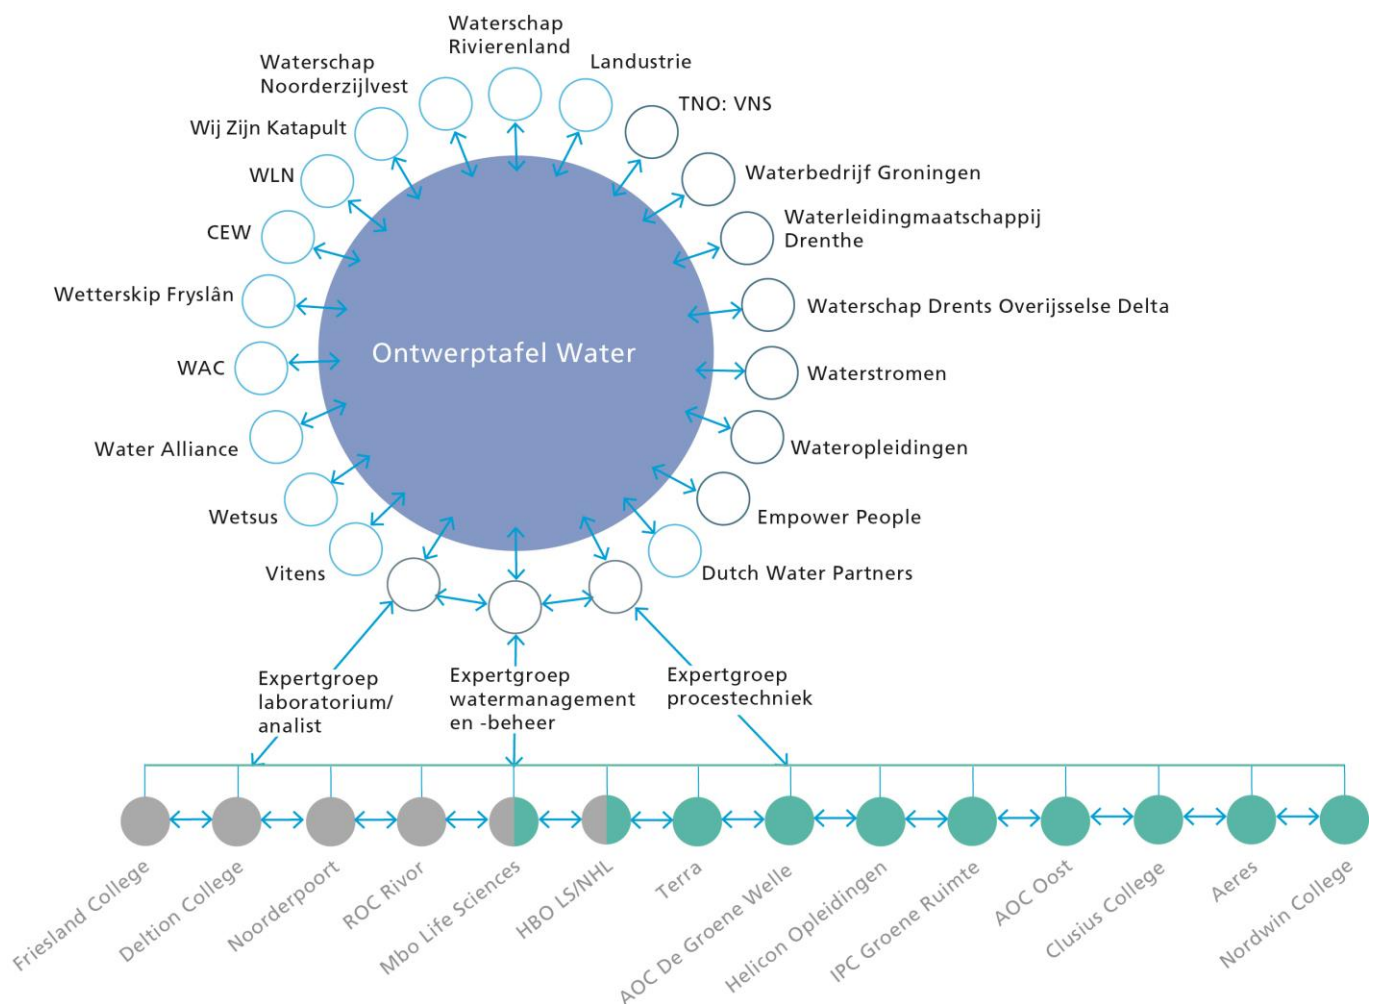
Waterschap Rivierenland

Landustrie

Waterschap Noorderzijlvest

TNO: VNS

Wij Zijn Katapult

Waterbedrijf Groningen

WLN

Waterleidingmaatschappij Drenthe

CEW

Wetterskip Fryslân

Waterschap Drents Overijsselse Delta

Ontwerptafel Water

WAC

Waterstromen

Water Alliance

Wateropleidingen

Wetsus

Empower People

Vitens

Dutch Water Partners

Expertgroep laboratorium/ analist

Expertgroep watermanagement en -beheer

Expertgroep procestechniek

Friesland College

Deltion College

Noorderpoort

ROC Rivor

Mbo Life Sciences

HBO LS/NHL

Terra

AOC De Groene Welle

Helicon Opleidingen

IPC Groene Ruimte

AOC Oost

Clusius College

Aeres

Nordwin College